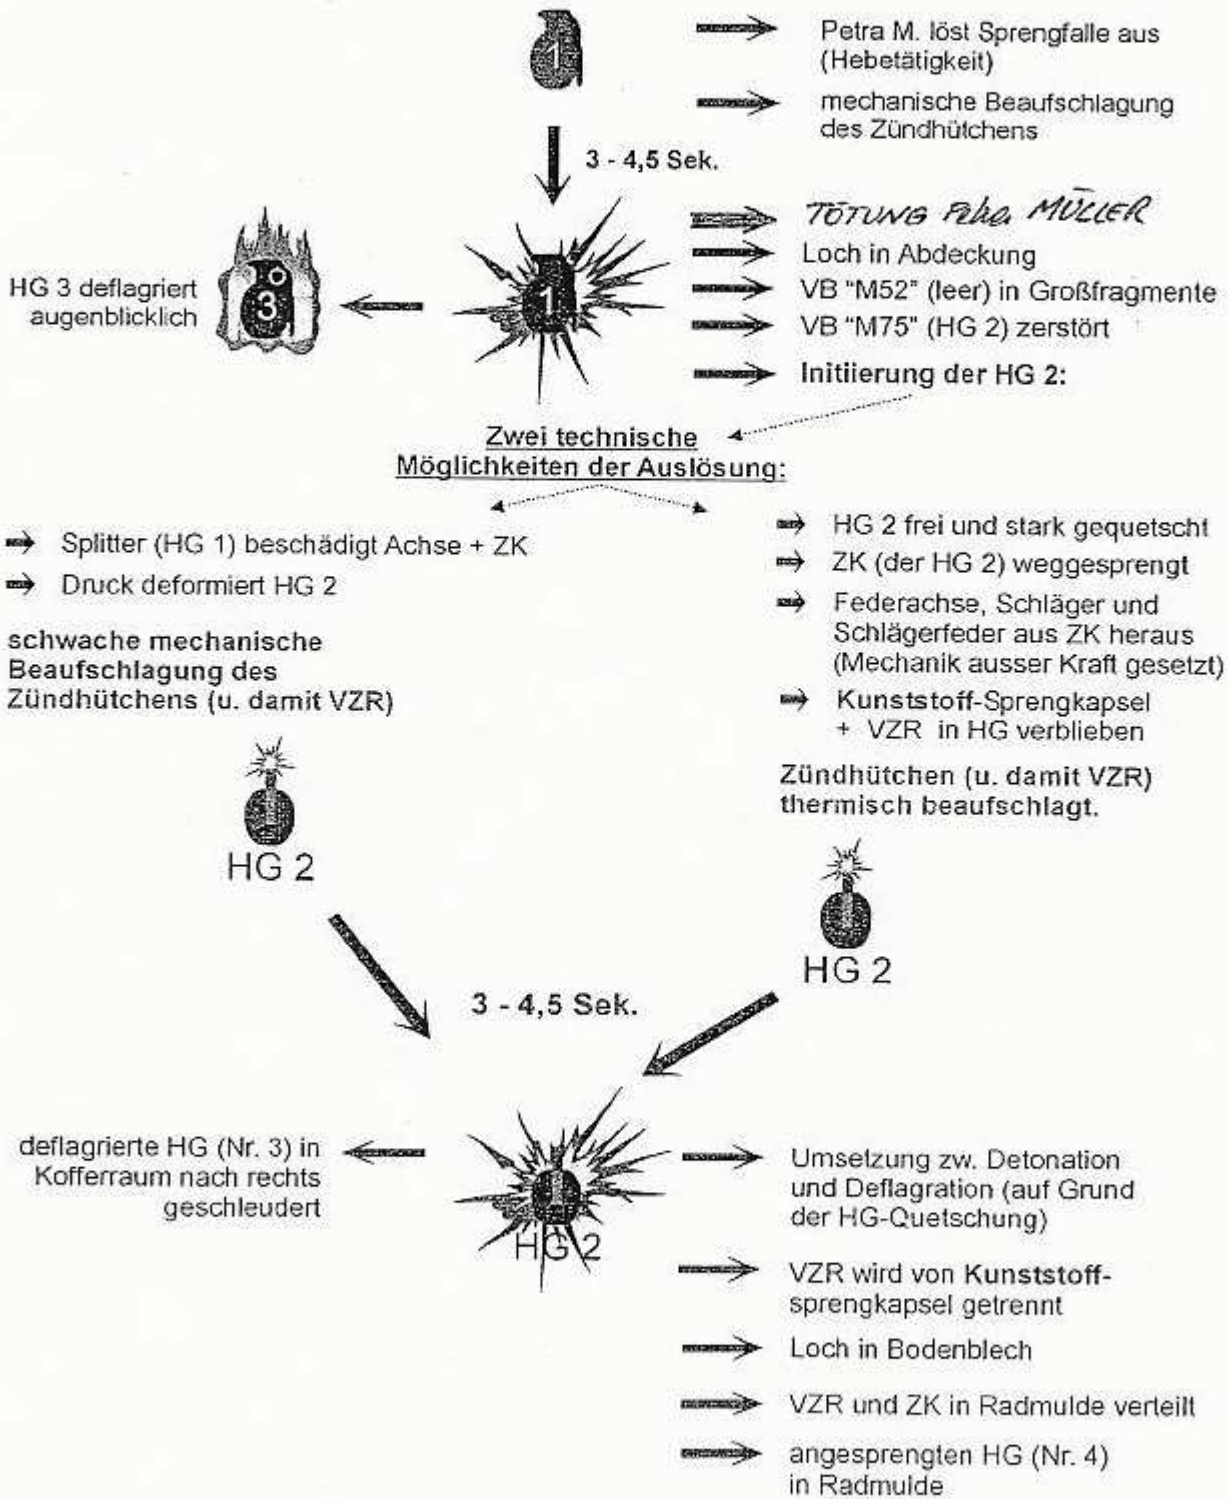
1

Petra M. löst Sprengfalle aus (Hebetätigkeit)

mechanische Beaufschlagung des Zündhütchens

3 - 4,5 Sek.

1

TÖTUNG Petra MÜLLER

Loch in Abdeckung

VB "M52" (leer) in Großfragmente

VB "M75" (HG 2) zerstört

Initiierung der HG 2:

3

HG 3 deflagriert augenblicklich

Zwei technische Möglichkeiten der Auslösung:

Splitter (HG 1) beschädigt Achse + ZK

Druck deformiert HG 2

schwache mechanische Beaufschlagung des Zündhütchens (u. damit VZR)

HG 2

HG 2 frei und stark gequetscht

ZK (der HG 2) weggesprengt

Federachse, Schläger und Schlägerfeder aus ZK heraus (Mechanik ausser Kraft gesetzt)

Kunststoff-Sprengkapsel + VZR in HG verblieben

Zündhütchen (u. damit VZR) thermisch beaufschlagt.

HG 2

3 - 4,5 Sek.

deflagrierte HG (Nr. 3) in Kofferraum nach rechts geschleudert

HG 2

Umsetzung zw. Detonation und Deflagration (auf Grund der HG-Quetschung)

VZR wird von Kunststoffsprengkapsel getrennt

Loch in Bodenblech

VZR und ZK in Radmulde verteilt

angesprengten HG (Nr. 4) in Radmulde